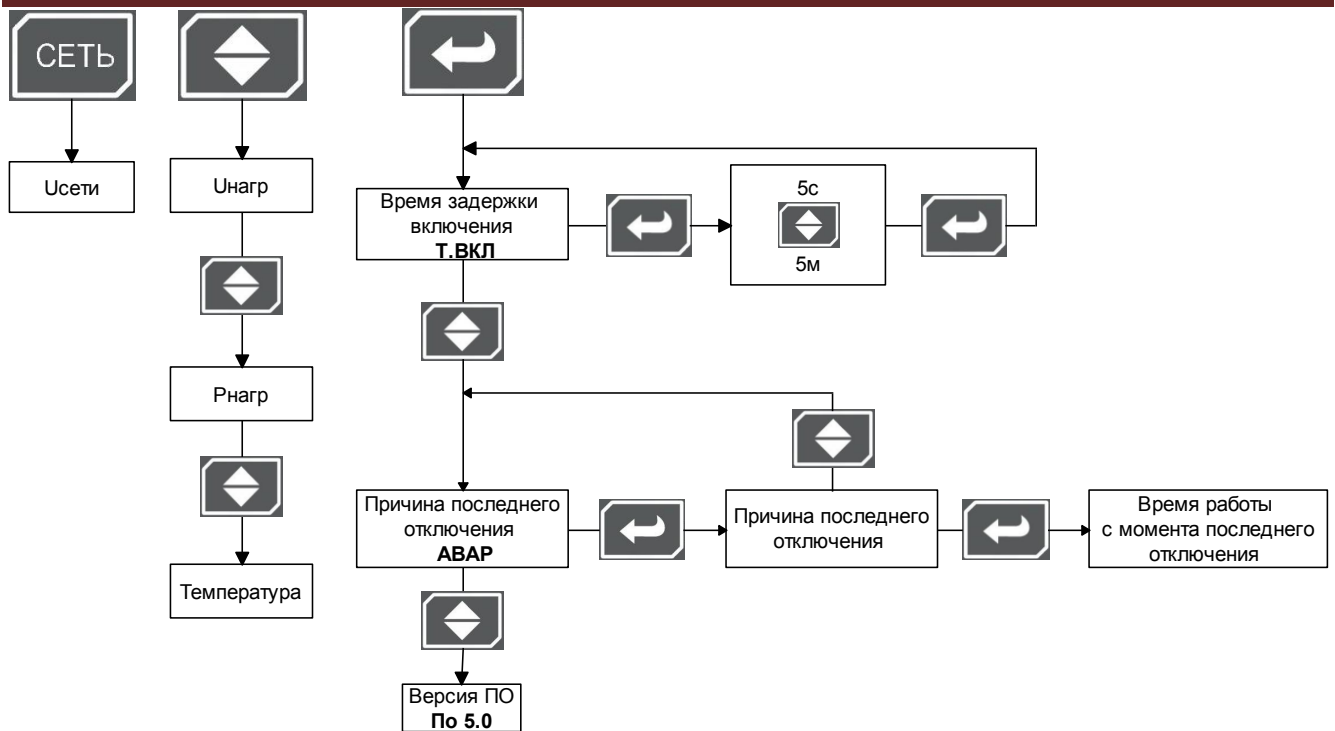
СЕТЬ

Uсети

Uнагр

Рнагр

Температура

Время задержки включения
Т.ВКЛ

5с
5м

Причина последнего отключения
АВАР

Причина последнего отключения

Время работы с момента последнего отключения

Версия ПО
По 5.0